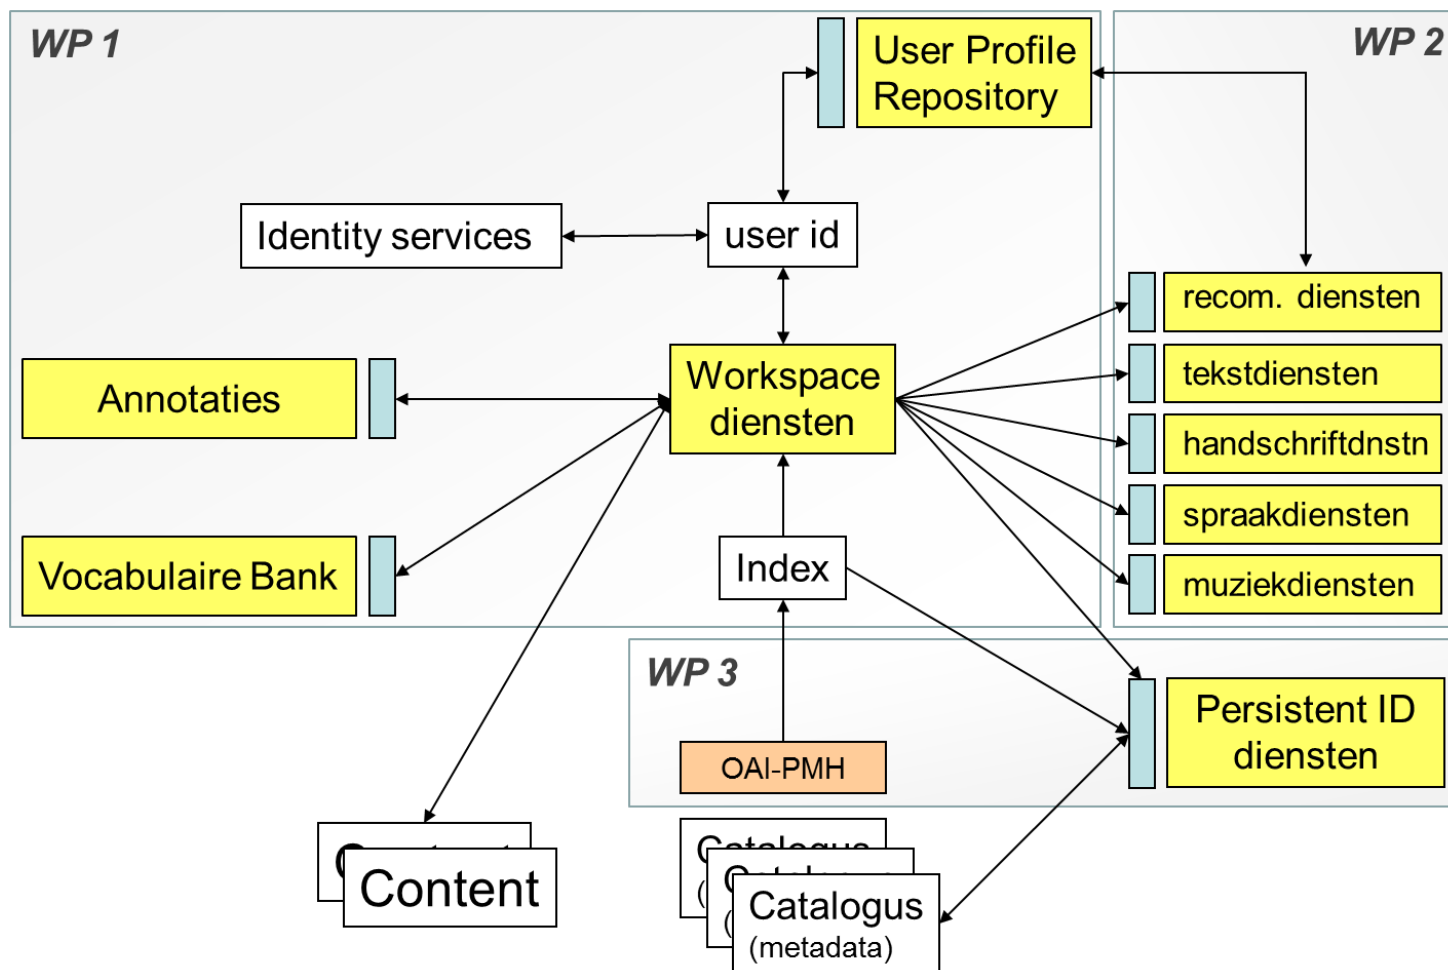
WP 1

WP 2

User Profile Repository

Identity services

user id

recom. diensten

tekstdiensten

handschriftdnstn

spraakdiensten

muziekdiensten

Annotaties

Workspace diensten

Vocabulaire Bank

Index

WP 3

OAI-PMH

Persistent ID diensten

Content

Catalogus (metadata)